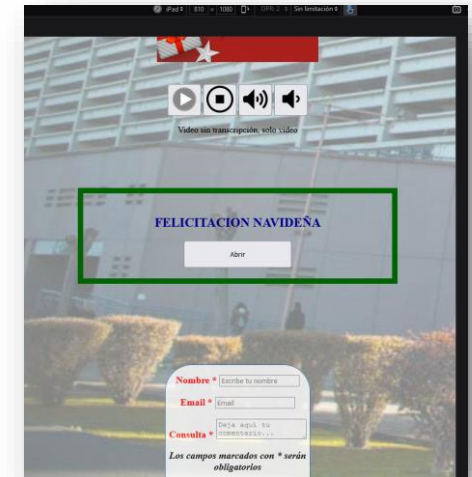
iPad  810 × 1080  DPR: 2  Sin limitación

Video sin transcripción, solo video

FELICITACION NAVIDEÑA

Abrir

Nombre * Escribe tu nombre

Email * Email

Consulta * Deja aquí tu comentario...

Los campos marcados con * serán obligatorios